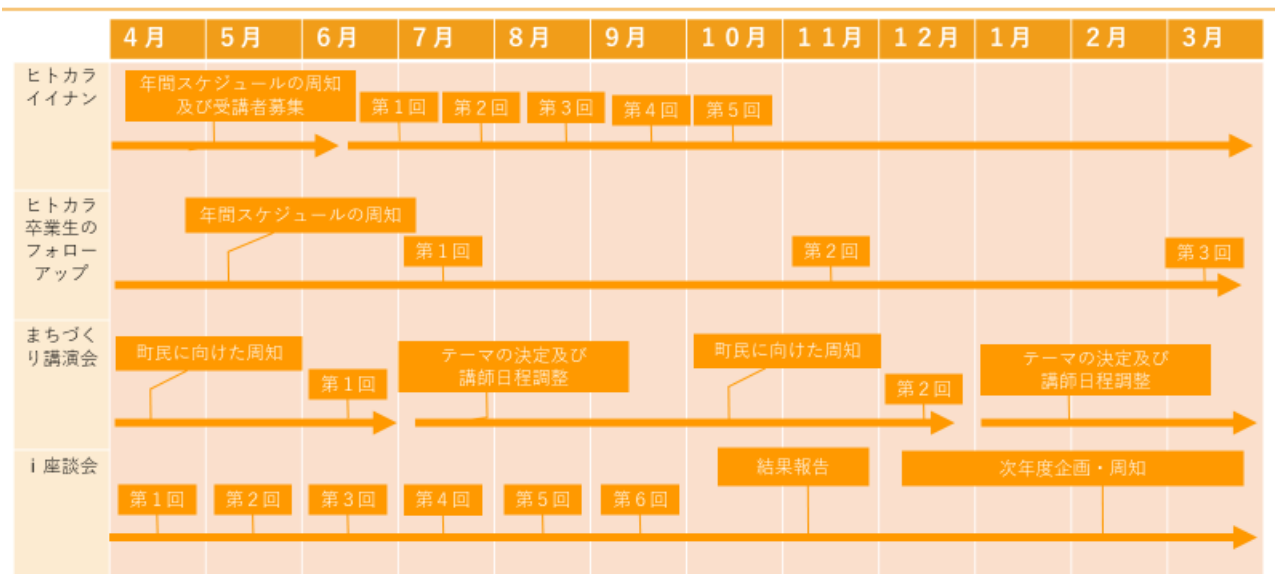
| | 4月 | 5月 | 6月 | 7月 | 8月 | 9月 | 10月 | 11月 | 12月 | 1月 | 2月 | 3月 |
|---|---|---|---|---|---|---|---|---|---|---|---|---|
| ヒトカライイナン | 年間スケジュールの周知及び受講者募集 | | | 第1回 | 第2回 | 第3回 | 第4回 | 第5回 | | | | |
| ヒトカラ卒業生のフォローアップ | | 年間スケジュールの周知 | | 第1回 | | | | 第2回 | | | | 第3回 |
| まちづくり講演会 | 町民に向けた周知 | | 第1回 | テーマの決定及び講師日程調整 | | | 町民に向けた周知 | | 第2回 | テーマの決定及び講師日程調整 | | |
| i 座談会 | 第1回 | 第2回 | 第3回 | 第4回 | 第5回 | 第6回 | 結果報告 | | 次年度企画・周知 | | | |